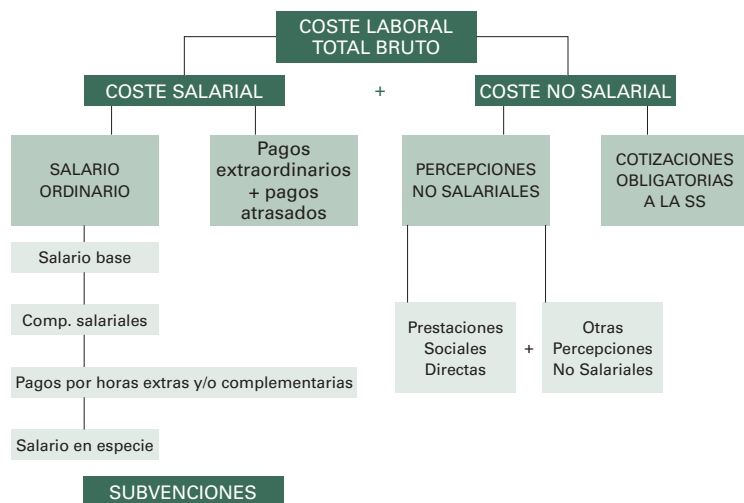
COSTE LABORAL TOTAL BRUTO

COSTE SALARIAL + COSTE NO SALARIAL

SALARIO ORDINARIO

Pagos extraordinarios + pagos atrasados

PERCEPCIONES NO SALARIALES

COTIZACIONES OBLIGATORIAS A LA SS

Salario base

Comp. salariales

Pagos por horas extras y/o complementarias

Salario en especie

Prestaciones Sociales Directas + Otras Percepciones No Salariales

SUBVENCIONES